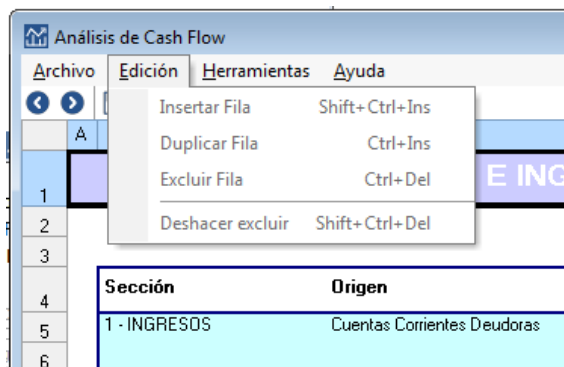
Análisis de Cash Flow

Archivo Edición Herramientas Ayuda

Insertar Fila Shift+Ctrl+Ins
Duplicar Fila Ctrl+Ins
Excluir Fila Ctrl+Del
Deshacer excluir Shift+Ctrl+Del

A

E ING

1
2
3
4
5
6

| Sección | Origen |
|---|---|
| 1 - INGRESOS | Cuentas Corrientes Deudoras |